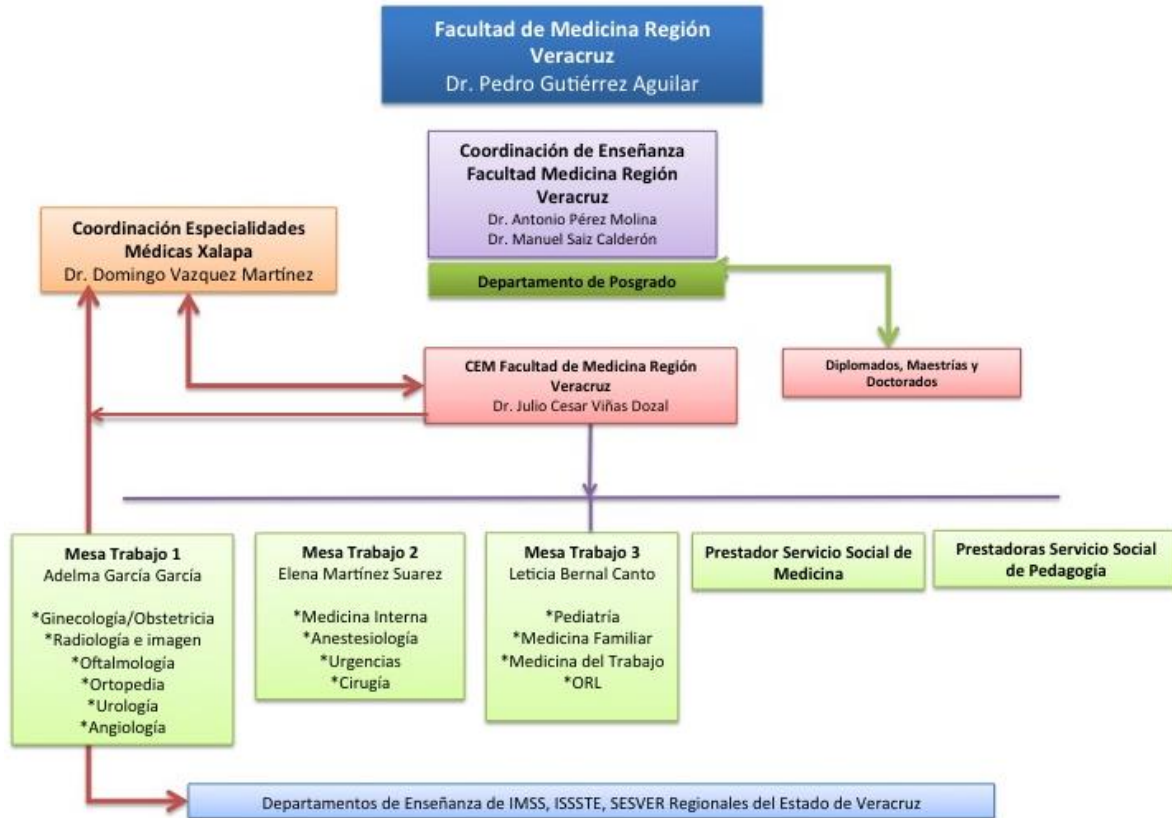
Facultad de Medicina Región Veracruz
Dr. Pedro Gutiérrez Aguilar

Coordinación de Enseñanza Facultad Medicina Región Veracruz
Dr. Antonio Pérez Molina
Dr. Manuel Saiz Calderón

Coordinación Especialidades Médicas Xalapa
Dr. Domingo Vazquez Martínez

Departamento de Posgrado

CEM Facultad de Medicina Región Veracruz
Dr. Julio Cesar Viñas Dozal

Diplomados, Maestrías y Doctorados

Mesa Trabajo 1
Adelma García García

*Ginecología/Obstetricia
*Radiología e imagen
*Oftalmología
*Ortopedia
*Urología
*Angiología

Mesa Trabajo 2
Elena Martínez Suarez

*Medicina Interna
*Anestesiología
*Urgencias
*Cirugía

Mesa Trabajo 3
Leticia Bernal Canto

*Pediatría
*Medicina Familiar
*Medicina del Trabajo
*ORL

Prestador Servicio Social de Medicina

Prestadoras Servicio Social de Pedagogía

Departamentos de Enseñanza de IMSS, ISSSTE, SESVER Regionales del Estado de Veracruz